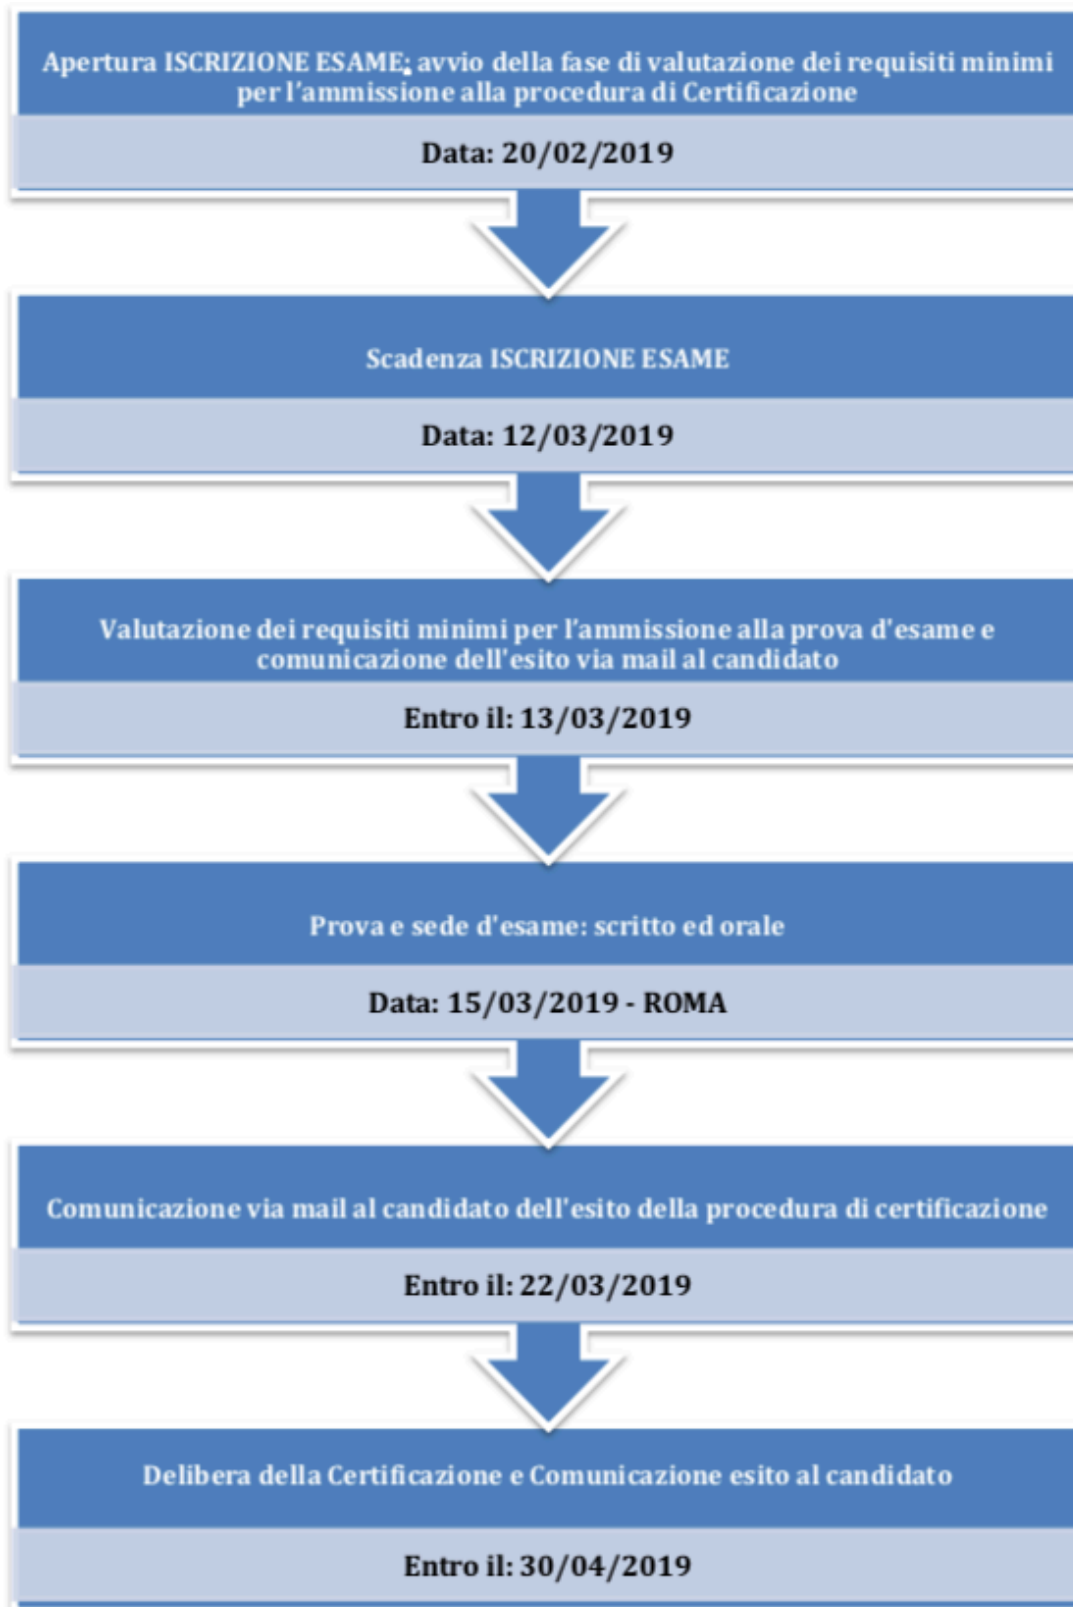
Apertura ISCRIZIONE ESAME; avvio della fase di valutazione dei requisiti minimi per l'ammissione alla procedura di Certificazione

Data: 20/02/2019

Scadenza ISCRIZIONE ESAME

Data: 12/03/2019

Valutazione dei requisiti minimi per l'ammissione alla prova d'esame e comunicazione dell'esito via mail al candidato

Entro il: 13/03/2019

Prova e sede d'esame: scritto ed orale

Data: 15/03/2019 - ROMA

Comunicazione via mail al candidato dell'esito della procedura di certificazione

Entro il: 22/03/2019

Delibera della Certificazione e Comunicazione esito al candidato

Entro il: 30/04/2019